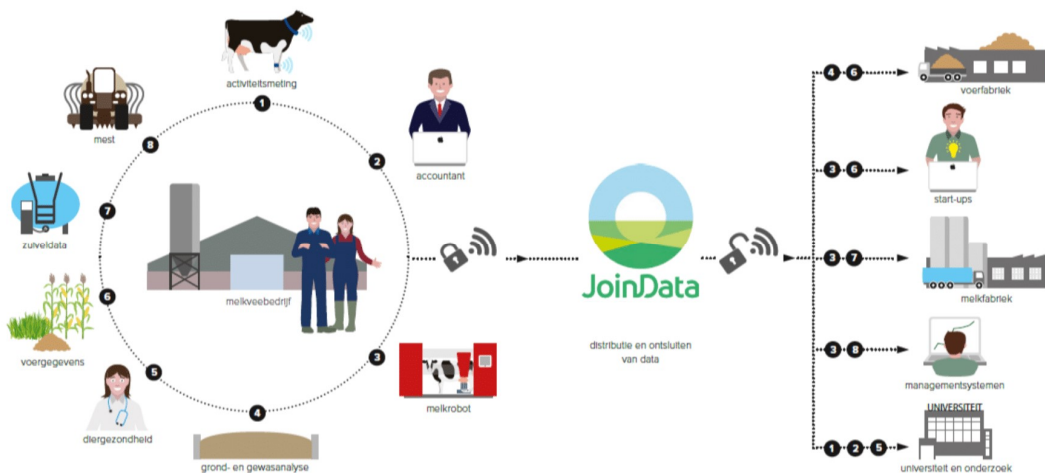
activiteitsmeting
1
mest
8
2
accountant
zuiveldata
7
melkveebedrijf
6
voergegevens
5
3
diergezondheid
melkrobot
4
grond- en gewasanalyse

JoinData
distributie en ontsluiten van data

4 6
voerfabriek
3 5
start-ups
3 7
melkfabriek
3 8
managementsystemen
UNIVERSITEIT
1 2 5
universiteit en onderzoek